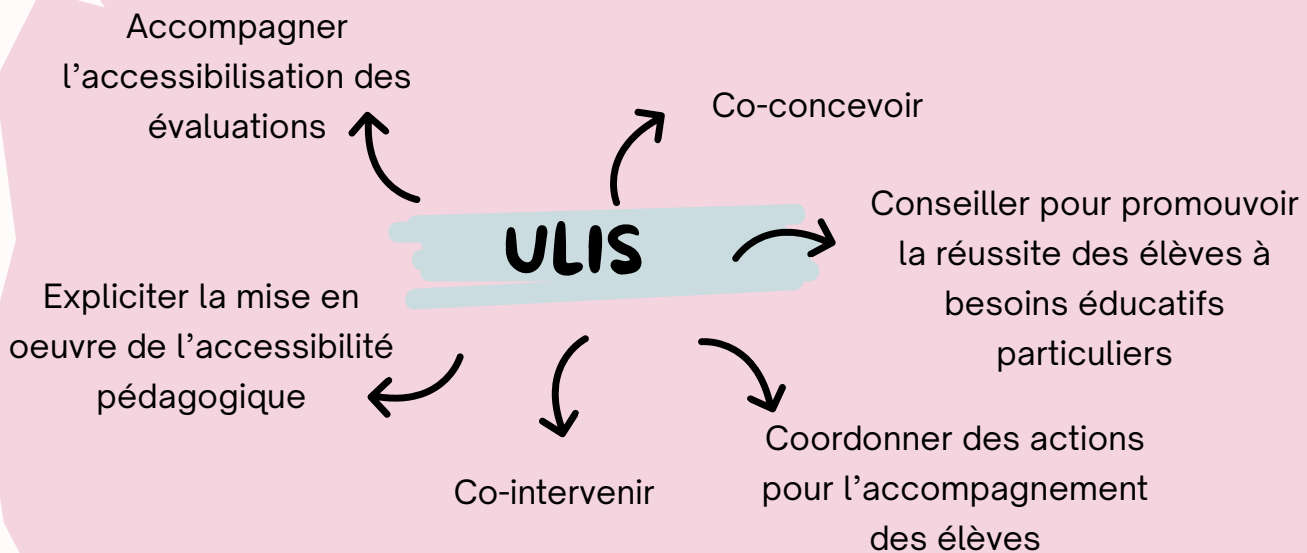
Accompagner l’accessibilisation des évaluations

Co-concevoir

ULIS

Conseiller pour promouvoir la réussite des élèves à besoins éducatifs particuliers

Expliciter la mise en oeuvre de l’accessibilité pédagogique

Co-intervenir

Coordonner des actions pour l’accompagnement des élèves